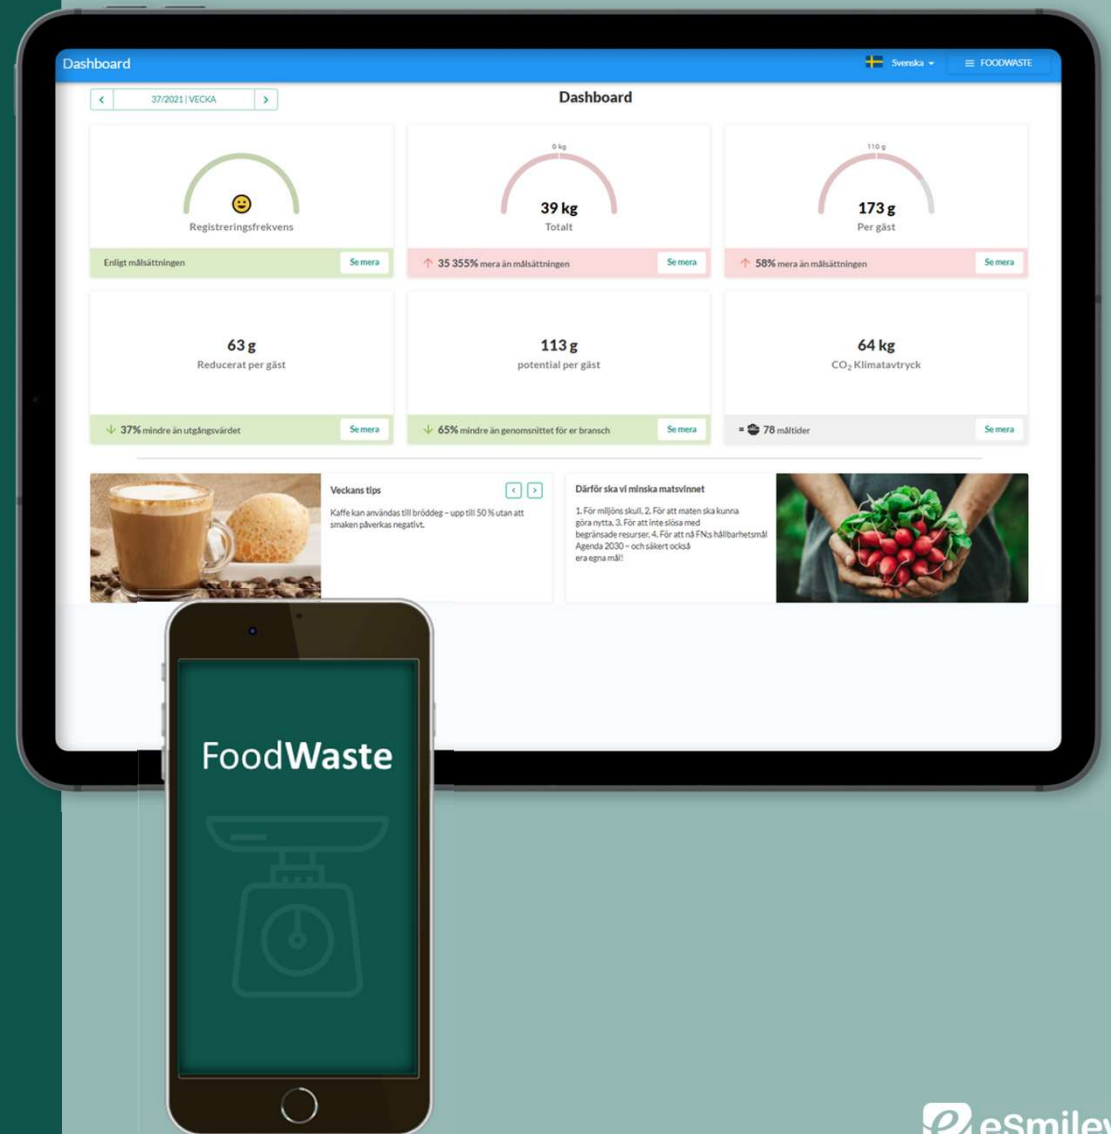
Dashboard

Svenska

FOODWASTE

37/2021 | VECKA

Dashboard

Registreringsfrekvens

Enligt målsättningen

Se mera

0 kg

39 kg

Totalt

35 355% mera än målsättningen

Se mera

110 g

173 g

Per gäst

58% mera än målsättningen

Se mera

63 g

Reducerat per gäst

37% mindre än utgångsvärdet

Se mera

113 g

potential per gäst

65% mindre än genomsnittet för er bransch

Se mera

64 kg

$CO_2$ Klimatavtryck

= 78 måltider

Se mera

Veckans tips

Kaffe kan användas till bröddeg – upp till 50 % utan att smaken påverkas negativt.

Därför ska vi minska matsvinnet

1. För miljöns skull. 2. För att maten ska kunna göra nytta. 3. För att inte slösa med begränsade resurser. 4. För att nå FN:s hållbarhetsmål Agenda 2030 – och säkert också era egna mål!

FoodWaste

eSmiley